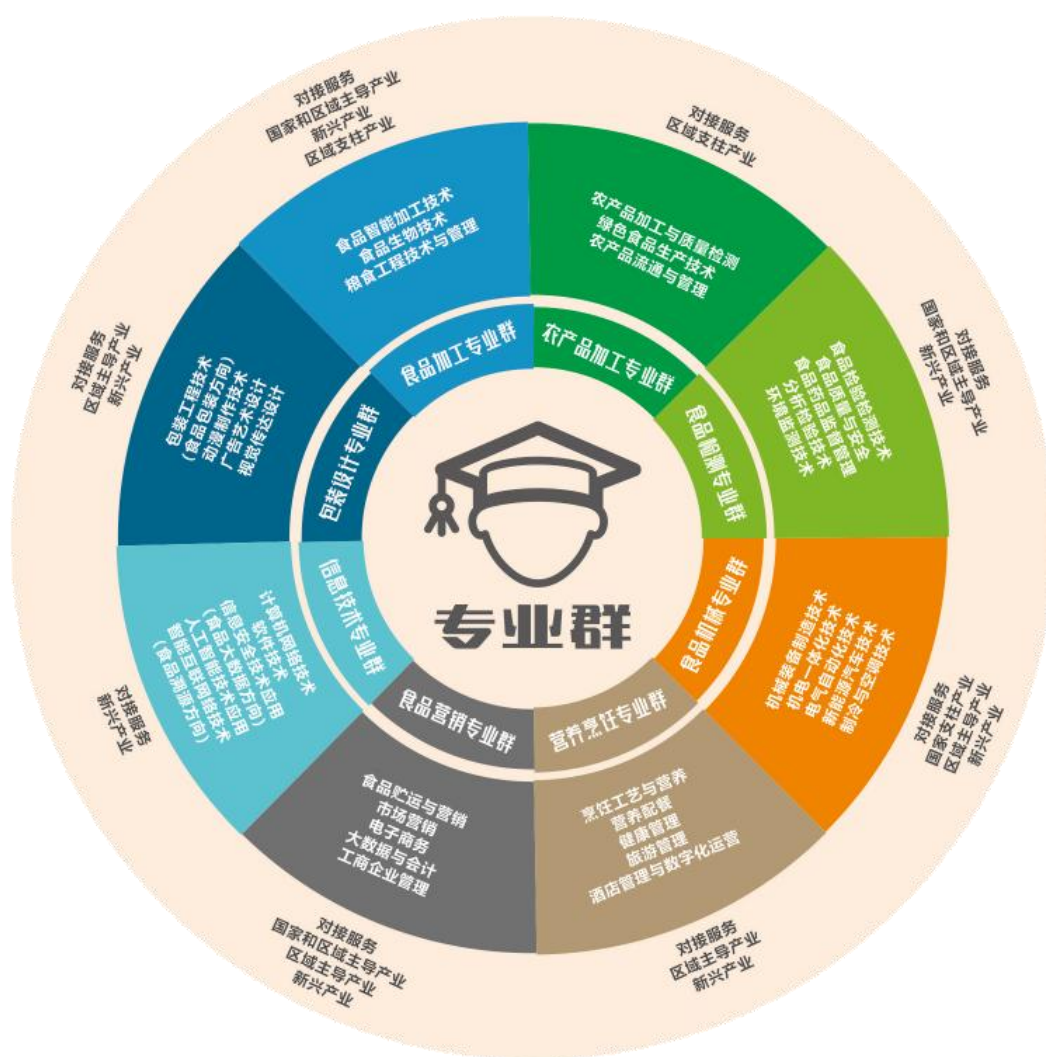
专业群

食品加工专业群
食品智能加工技术
食品生物技术
粮食工程技术与管理
对接服务
国家和区域主导产业
新兴产业
区域支柱产业

农产品加工专业群
农产品加工与质量检测
绿色食品生产技术
农产品流通与管理
对接服务
区域支柱产业

食品检测专业群
食品检验检测技术
食品质量与安全
食品药品监督管理
分析检验技术
环境监测技术
对接服务
国家和区域主导产业
新兴产业

食品机械专业群
机械装备制造技术
机电一体化技术
电气自动化技术
新能源汽车技术
制冷与空调技术
对接服务
国家支柱产业
区域主导产业
新兴产业

营养烹饪专业群
烹饪工艺与营养
营养配餐
健康管理
旅游管理
酒店管理与数字化运营
对接服务
区域主导产业
新兴产业

食品营销专业群
食品贮运与营销
市场营销
电子商务
大数据与会计
工商企业管理
对接服务
国家和区域主导产业
区域主导产业
新兴产业

信息技术专业群
计算机网络技术
软件技术
信息安全技术应用
（食品大数据方向）
人工智能技术应用
智能互联网络技术
（食品溯源方向）
对接服务
新兴产业

包装设计专业群
包装工程技术
（食品包装方向）
动漫制作技术
广告艺术设计
视觉传达设计
对接服务
区域主导产业
新兴产业